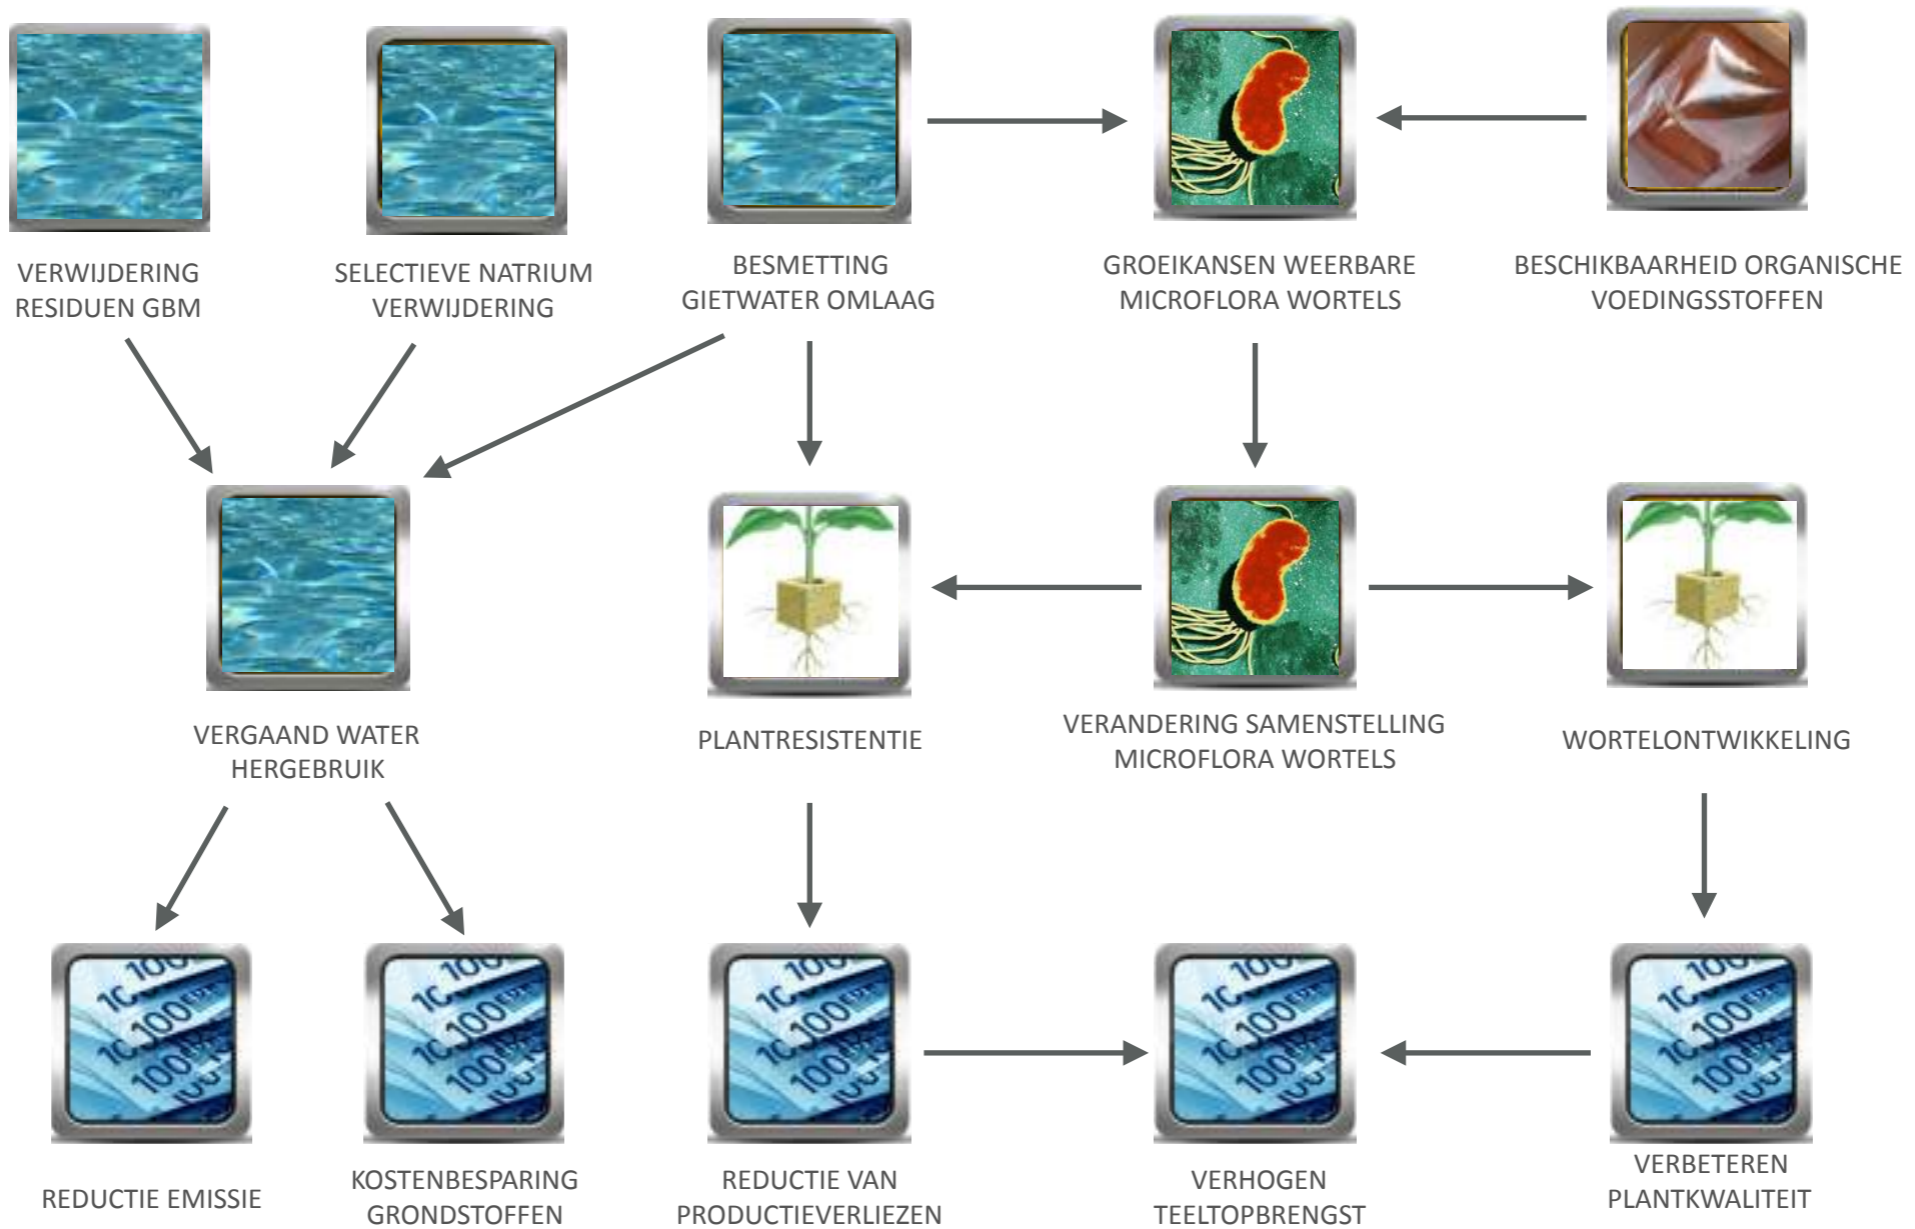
VERWIJDERING RESIDUEN GBM

SELECTIEVE NATRIUM VERWIJDERING

BESMETTING GIETWATER OMLAAG

GROEIKANSEN WEERBARE MICROFLORA WORTELS

BESCHIKBAARHEID ORGANISCHE VOEDINGSSTOFFEN

VERGAAND WATER HERGEBRUIK

PLANTRESISTENTIE

VERANDERING SAMENSTELLING MICROFLORA WORTELS

WORTELONTWIKKELING

REDUCTIE EMISSIE

KOSTENBESPARING GRONDSTOFFEN

REDUCTIE VAN PRODUCTIEVERLIEZEN

VERHOGEN TEELTOPBRENGST

VERBETEREN PLANTKWALITEIT